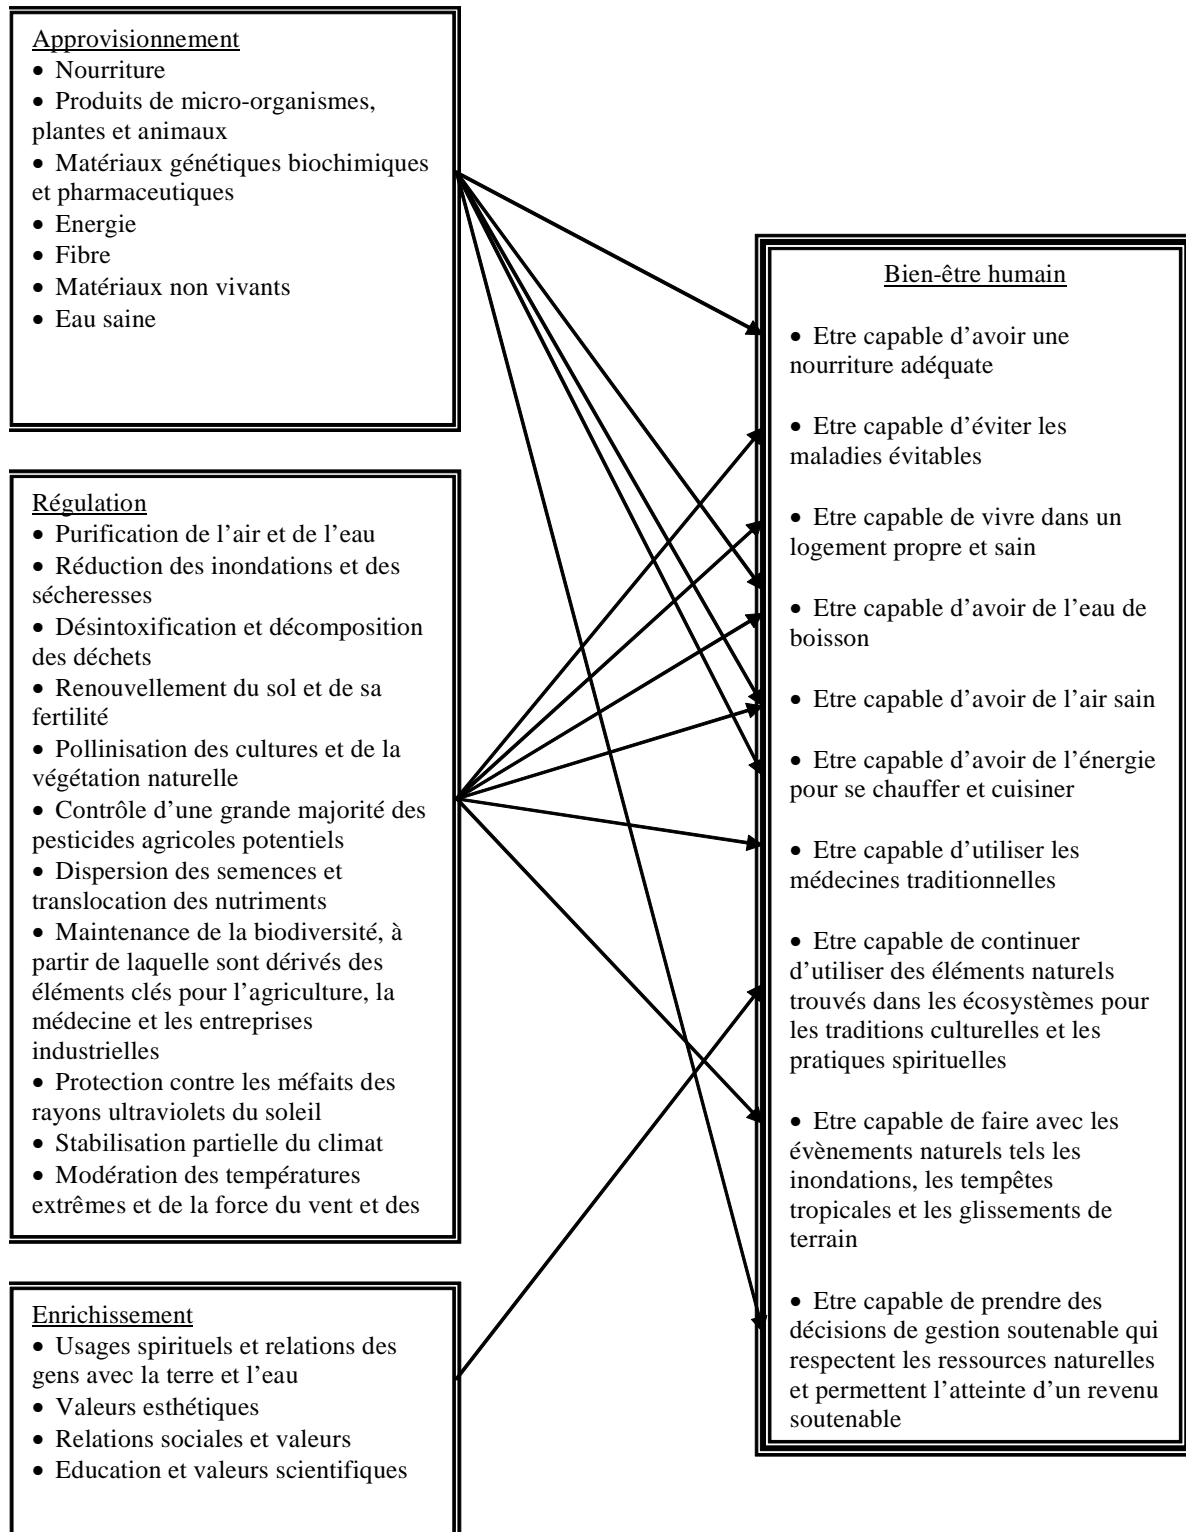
Approvisionnement
• Nourriture
• Produits de micro-organismes, plantes et animaux
• Matériaux génétiques biochimiques et pharmaceutiques
• Energie
• Fibre
• Matériaux non vivants
• Eau saine

Régulation
• Purification de l'air et de l'eau
• Réduction des inondations et des sécheresses
• Désintoxification et décomposition des déchets
• Renouvellement du sol et de sa fertilité
• Pollinisation des cultures et de la végétation naturelle
• Contrôle d'une grande majorité des pesticides agricoles potentiels
• Dispersion des semences et translocation des nutriments
• Maintenance de la biodiversité, à partir de laquelle sont dérivés des éléments clés pour l'agriculture, la médecine et les entreprises industrielles
• Protection contre les méfaits des rayons ultraviolets du soleil
• Stabilisation partielle du climat
• Modération des températures extrêmes et de la force du vent et des

Enrichissement
• Usages spirituels et relations des gens avec la terre et l'eau
• Valeurs esthétiques
• Relations sociales et valeurs
• Education et valeurs scientifiques

Bien-être humain

• Etre capable d'avoir une nourriture adéquate

• Etre capable d'éviter les maladies évitables

• Etre capable de vivre dans un logement propre et sain

• Etre capable d'avoir de l'eau de boisson

• Etre capable d'avoir de l'air sain

• Etre capable d'avoir de l'énergie pour se chauffer et cuisiner

• Etre capable d'utiliser les médecines traditionnelles

• Etre capable de continuer d'utiliser des éléments naturels trouvés dans les écosystèmes pour les traditions culturelles et les pratiques spirituelles

• Etre capable de faire avec les évènements naturels tels les inondations, les tempêtes tropicales et les glissements de terrain

• Etre capable de prendre des décisions de gestion soutenable qui respectent les ressources naturelles et permettent l'atteinte d'un revenu soutenable